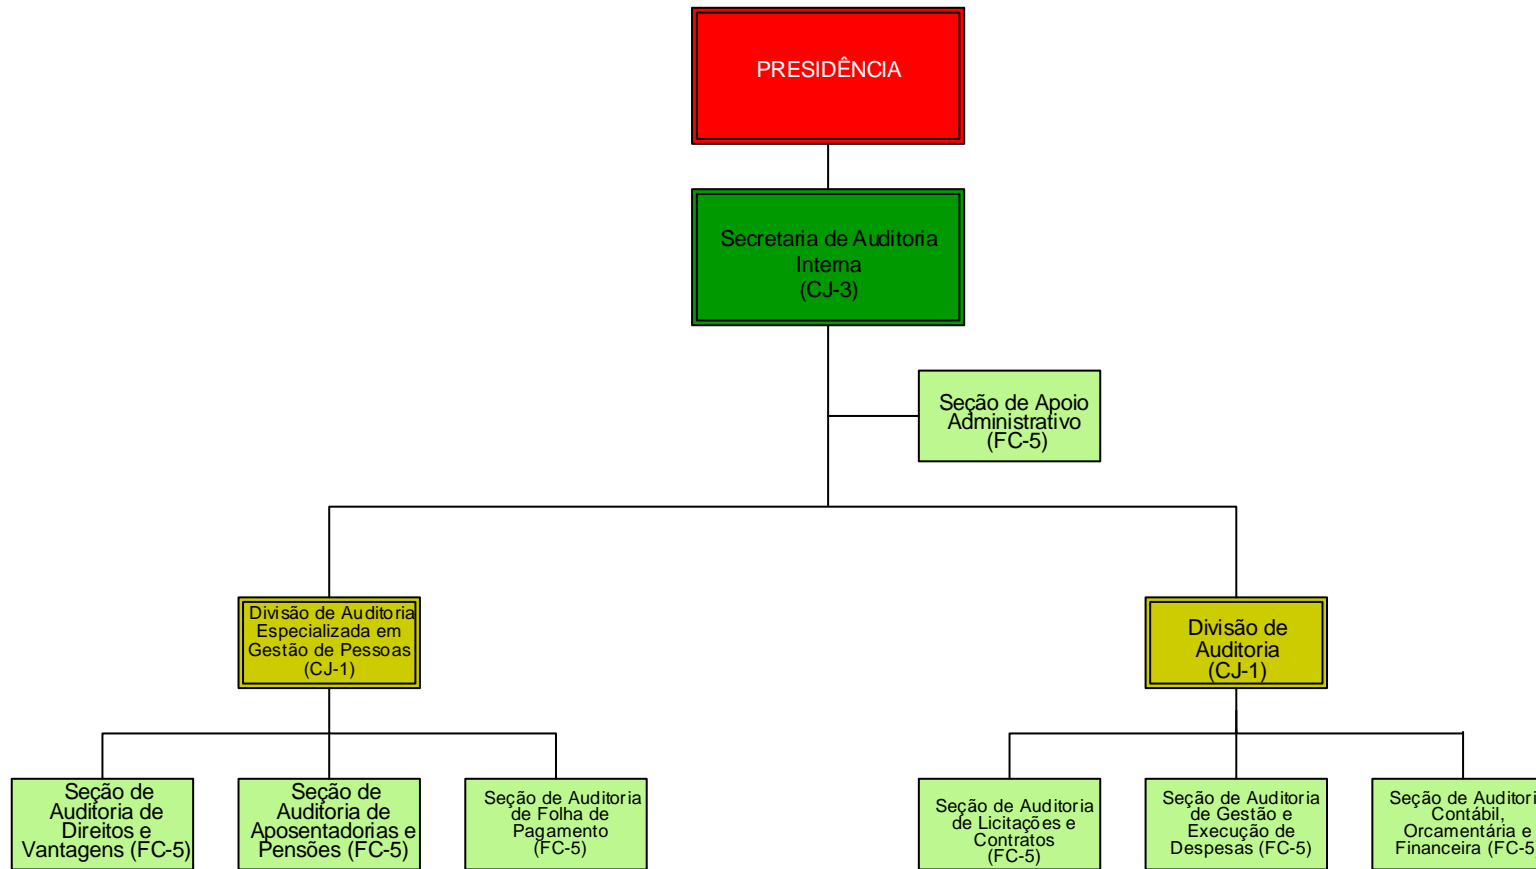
PRESIDÊNCIA

Secretaria de Auditoria Interna (CJ-3)

Seção de Apoio Administrativo (FC-5)

Divisão de Auditoria Especializada em Gestão de Pessoas (CJ-1)

Divisão de Auditoria (CJ-1)

Seção de Auditoria de Direitos e Vantagens (FC-5)

Seção de Auditoria de Aposentadorias e Pensões (FC-5)

Seção de Auditoria de Folha de Pagamento (FC-5)

Seção de Auditoria de Licitações e Contratos (FC-5)

Seção de Auditoria de Gestão e Execução de Despesas (FC-5)

Seção de Auditori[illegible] Contábil, Orçamentária e Financeira (FC-5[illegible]